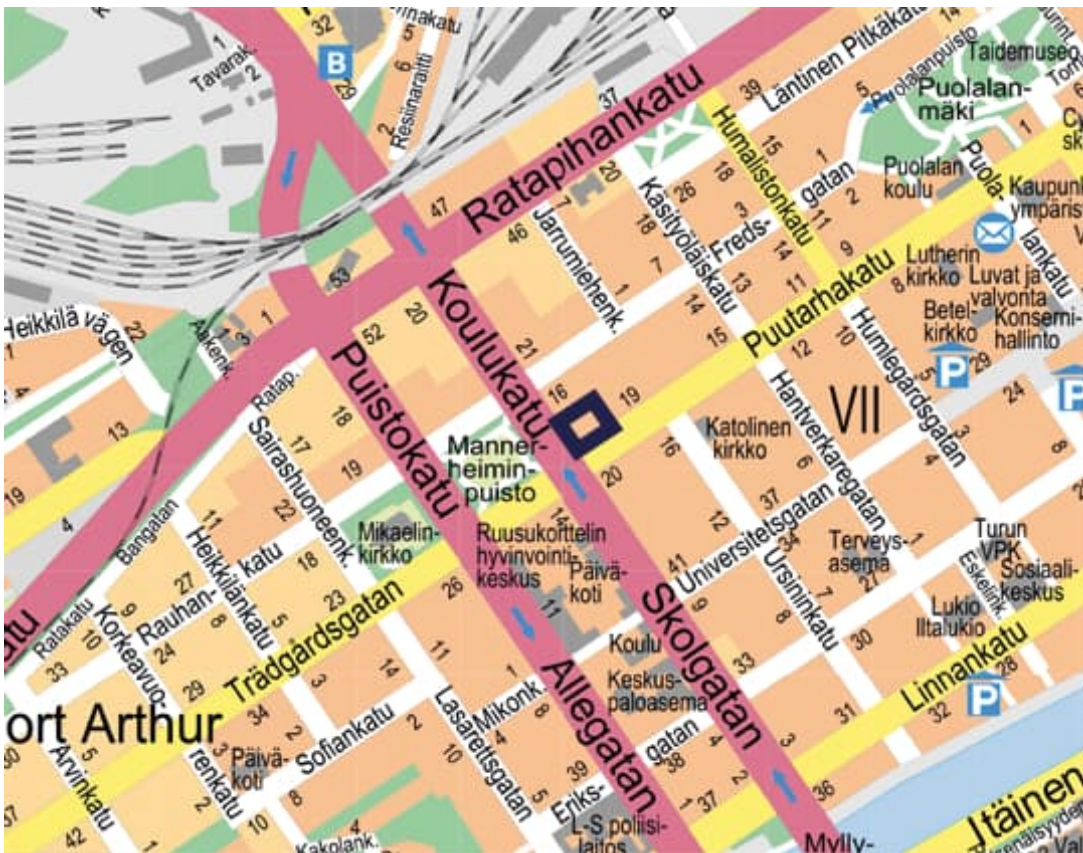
32
linnakatu
5
B
Tavarak.
2
6
Resiinaraitti
37
Ratapihankatu
39
Läntinen Pitkäkatu
14
Taidemuseo
Puolalanpuisto
5
Puolalanmäki
Humalistonkatu
15
1
20
26
18
3
Fredsgatan
2
Puolalan koulu
Puola-
Kaupunki ympäristö
47
46
7
Jarrumiehenk.
18
Käsityöläiskatu
7
13
11
9
lankatu
Lutherin kirkko
Luvat ja valvonta
53
Koulukatu
1
14
13
14
Puutarhakatu
8
Betelkirkko
Konsernihallinto
Heikkilä vägen
22
3
1
Aurak.
52
20
21
15
12
10
Humlegårdsgatan
P
29
5
Ratap.
Puistokatu
16
19
Hantverkaregatan
VII
24
P
13
Sairashuoneenk.
17
18
Katolinen kirkko
3
8
19
19
Mannerheiminpuisto
20
16
4
6
4
Bangatan
11
22
Mikaelinkirkko
14
Ruusukorttelin hyvinvointikeskus
12
37
Universitetsgatan
34
Terveysasema
1
Turun VPK
Heikkiläntie
katu
18
Päiväkoti
41
Ursininkatu
7
27
Eskelink.
Sosiaalikeskus
Ratakatu
27
Rauhan-
5
23
26
11
Skolgatan
9
Lukio Iltalukio
9
Korkeavuor.
24
8
Trädgårdsgatan
8
30
Linnankatu
33
10
Koulu
33
28
29
3
14
11
1
Keskuspaloasema
P
32
ort Arthur
34
Mikonk.
8
Allegatan
gatan
4
31
5
2
Sofiankatu
2
Lasarettsgatan
4
38
3
Arvinkatu
Päiväkoti
2
39
2
36
renkatu
8
10
8
Eriks-
1
37
42
10
Kakolank.
4
L-S poliisilaitos
Mylly-
Itäinen